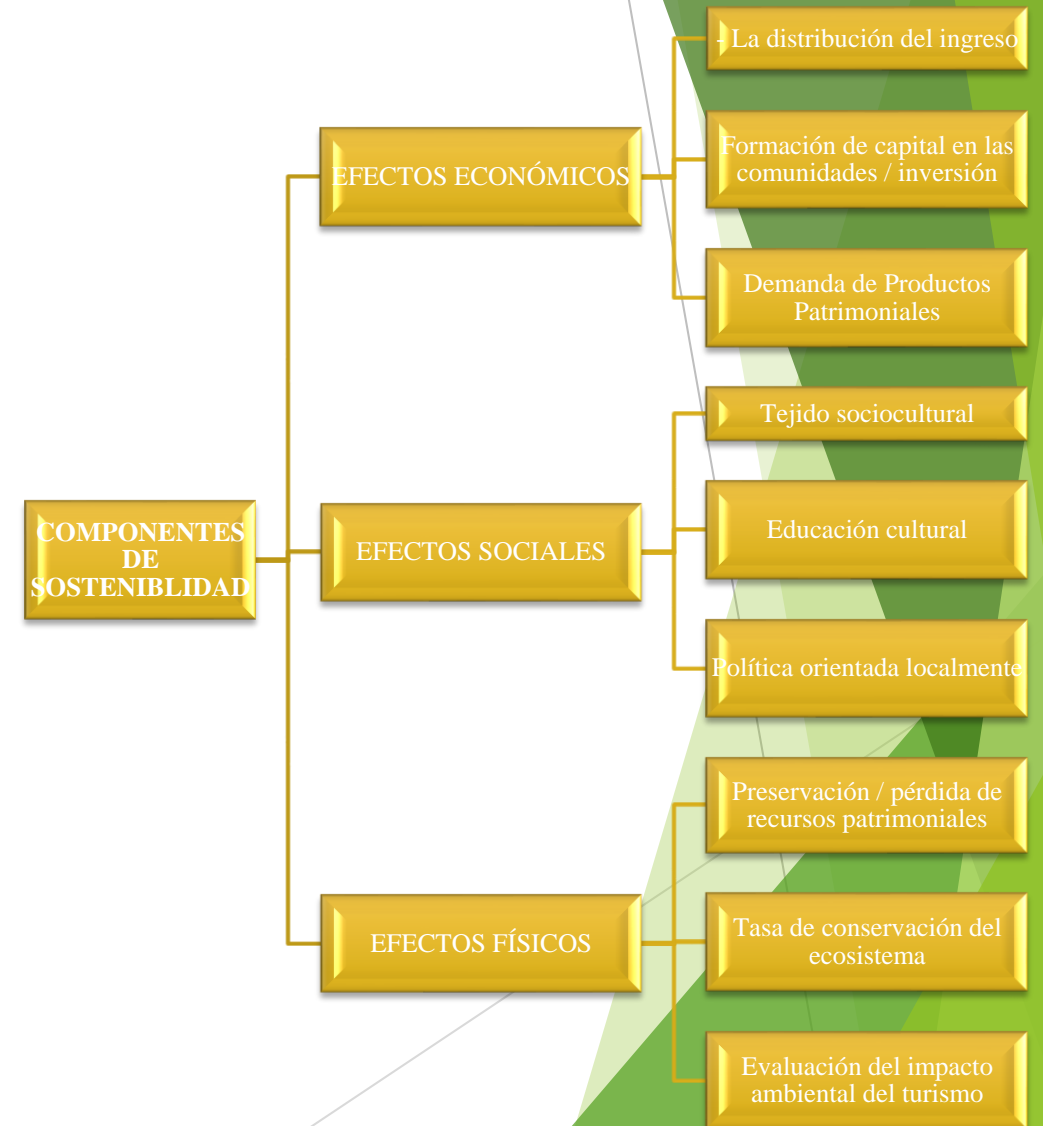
COMPONENTES DE SOSTENIBLIDAD

EFECTOS ECONÓMICOS

- La distribución del ingreso

Formación de capital en las comunidades / inversión

Demanda de Productos Patrimoniales

EFECTOS SOCIALES

Tejido sociocultural

Educación cultural

Política orientada localmente

EFECTOS FÍSICOS

Preservación / pérdida de recursos patrimoniales

Tasa de conservación del ecosistema

Evaluación del impacto ambiental del turismo